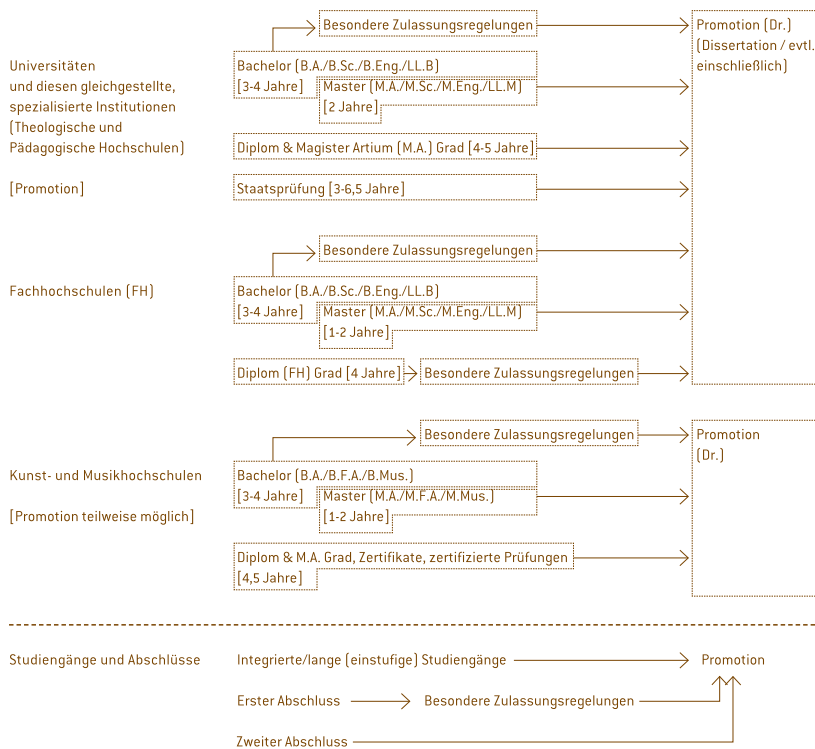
Universitäten und diesen gleichgestellte, spezialisierte Institutionen (Theologische und Pädagogische Hochschulen)

[Promotion]

Besondere Zulassungsregelungen

Bachelor (B.A./B.Sc./B.Eng./LL.B) [3-4 Jahre]

Master (M.A./M.Sc./M.Eng./LL.M) [2 Jahre]

Diplom & Magister Artium (M.A.) Grad [4-5 Jahre]

Staatsprüfung [3-6,5 Jahre]

Promotion (Dr.) (Dissertation / evtl. einschließlich)

Fachhochschulen (FH)

Besondere Zulassungsregelungen

Bachelor (B.A./B.Sc./B.Eng./LL.B) [3-4 Jahre]

Master (M.A./M.Sc./M.Eng./LL.M) [1-2 Jahre]

Diplom (FH) Grad [4 Jahre]

Besondere Zulassungsregelungen

Kunst- und Musikhochschulen

[Promotion teilweise möglich]

Besondere Zulassungsregelungen

Bachelor (B.A./B.F.A./B.Mus.) [3-4 Jahre]

Master (M.A./M.F.A./M.Mus.) [1-2 Jahre]

Diplom & M.A. Grad, Zertifikate, zertifizierte Prüfungen [4,5 Jahre]

Promotion (Dr.)

Studiengänge und Abschlüsse

Integrierte/lange (einstufige) Studiengänge

Promotion

Erster Abschluss

Besondere Zulassungsregelungen

Zweiter Abschluss